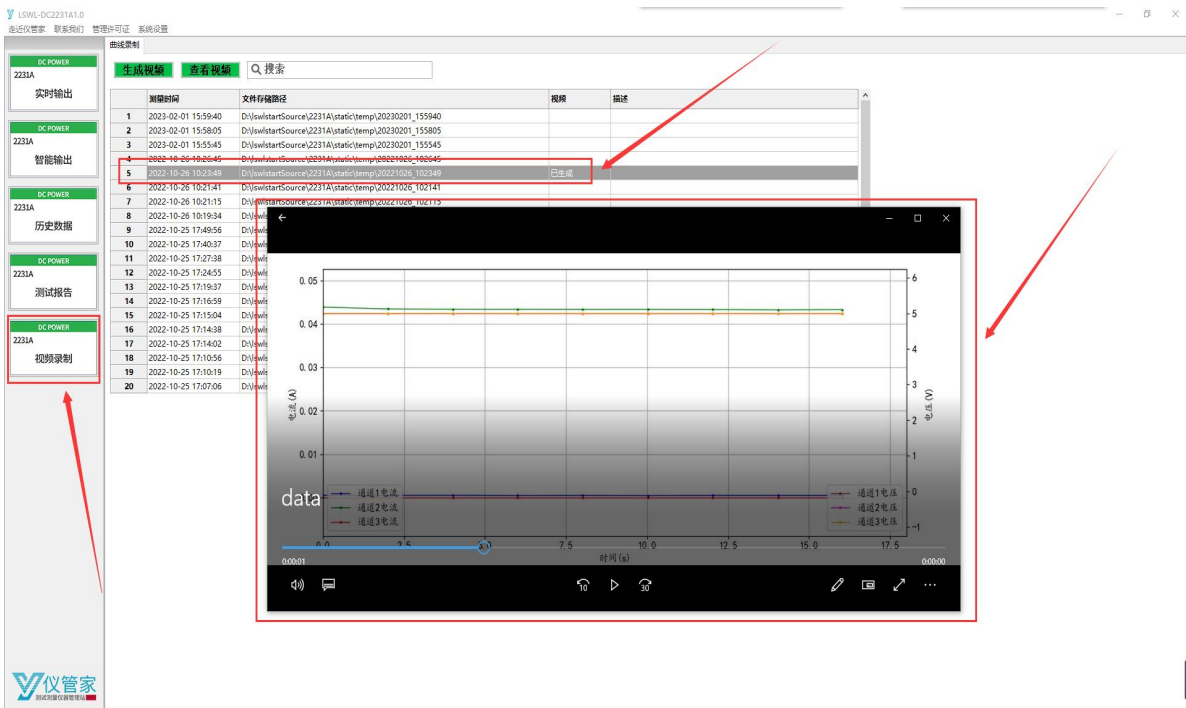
LSWL-DC2231A1.0
走近仪管家 联系我们 管理许可证 系统设置

DC POWER
2231A
实时输出

DC POWER
2231A
智能输出

DC POWER
2231A
历史数据

DC POWER
2231A
测试报告

DC POWER
2231A
视频录制

仪管家
测试测量仪器管理站

曲线录制

生成视频 查看视频 搜索

| | 测量时间 | 文件存储路径 | 视频 | 描述 |
|---|---|---|---|---|
| 1 | 2023-02-01 15:59:40 | D:\lswlstartSource\2231A\static\temp\20230201_155940 | | |
| 2 | 2023-02-01 15:58:05 | D:\lswlstartSource\2231A\static\temp\20230201_155805 | | |
| 3 | 2023-02-01 15:55:45 | D:\lswlstartSource\2231A\static\temp\20230201_155545 | | |
| 4 | 2022-10-26 10:26:45 | D:\lswlstartSource\2231A\static\temp\20221026_102645 | | |
| 5 | 2022-10-26 10:23:49 | D:\lswlstartSource\2231A\static\temp\20221026_102349 | 已生成 | |
| 6 | 2022-10-26 10:21:41 | D:\lswlstartSource\2231A\static\temp\20221026_102141 | | |
| 7 | 2022-10-26 10:21:15 | D:\lswlstartSource\2231A\static\temp\20221026_102115 | | |
| 8 | 2022-10-26 10:19:34 | D:\lswl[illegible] | | |
| 9 | 2022-10-25 17:49:56 | D:\lswl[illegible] | | |
| 10 | 2022-10-25 17:40:37 | D:\lswl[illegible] | | |
| 11 | 2022-10-25 17:27:38 | D:\lswl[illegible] | | |
| 12 | 2022-10-25 17:24:55 | D:\lswl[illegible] | | |
| 13 | 2022-10-25 17:19:37 | D:\lswl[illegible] | | |
| 14 | 2022-10-25 17:16:59 | D:\lswl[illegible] | | |
| 15 | 2022-10-25 17:15:04 | D:\lswl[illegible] | | |
| 16 | 2022-10-25 17:14:38 | D:\lswl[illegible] | | |
| 17 | 2022-10-25 17:14:02 | D:\lswl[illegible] | | |
| 18 | 2022-10-25 17:10:56 | D:\lswl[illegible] | | |
| 19 | 2022-10-25 17:10:19 | D:\lswl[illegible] | | |
| 20 | 2022-10-25 17:07:06 | D:\lswl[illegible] | | |

0.05 0.04 0.03 0.02 0.01
6 5 4 3 2 1 0 -1
电流 (A)
电压 (V)
data
通道1电流
通道2电流
通道3电流
通道1电压
通道2电压
通道3电压
0.0 2.5 5.0 7.5 10.0 12.5 15.0 17.5
时间 (s)
0:00:01
0:00:00
10 30